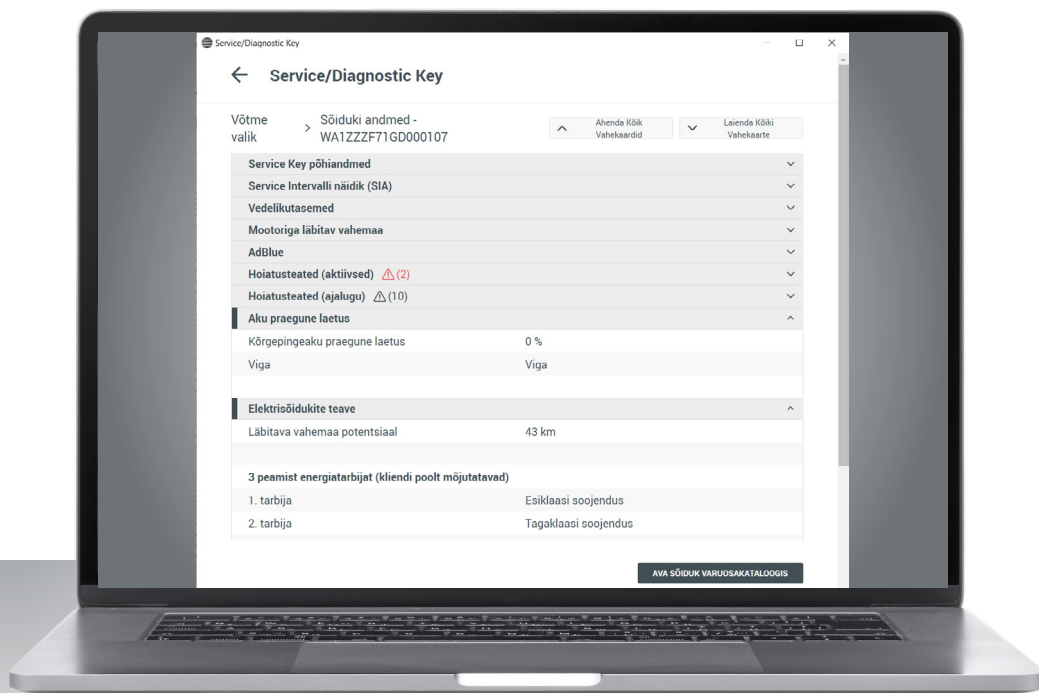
Service/Diagnostic Key

Service/Diagnostic Key

Võtme valik > Sõiduki andmed - WA1ZZZF71GD000107

Ahenda Kõik Vahekaardid

Laienda Kõiki Vahekaarte

Service Key põhiandmed

Service Intervalli näidik (SIA)

Vedelikutasemed

Mootoriga läbitav vahemaa

AdBlue

Hoiatusteated (aktiivsed) (2)

Hoiatusteated (ajalugu) (10)

Aku praegune laetus

| | |
|---|---|
| Kõrgepingeaku praegune laetus | 0 % |
| Viga | Viga |

Elektrisõidukite teave

| | |
|---|---|
| Läbitava vahemaa potentsiaal | 43 km |

3 peamist energiatarbijat (kliendi poolt mõjutatavad)

| | |
|---|---|
| 1. tarbija | Esiklaasi soojendus |
| 2. tarbija | Tagaklaasi soojendus |

AVA SÕIDUK VARUOSAKATALOOGIS